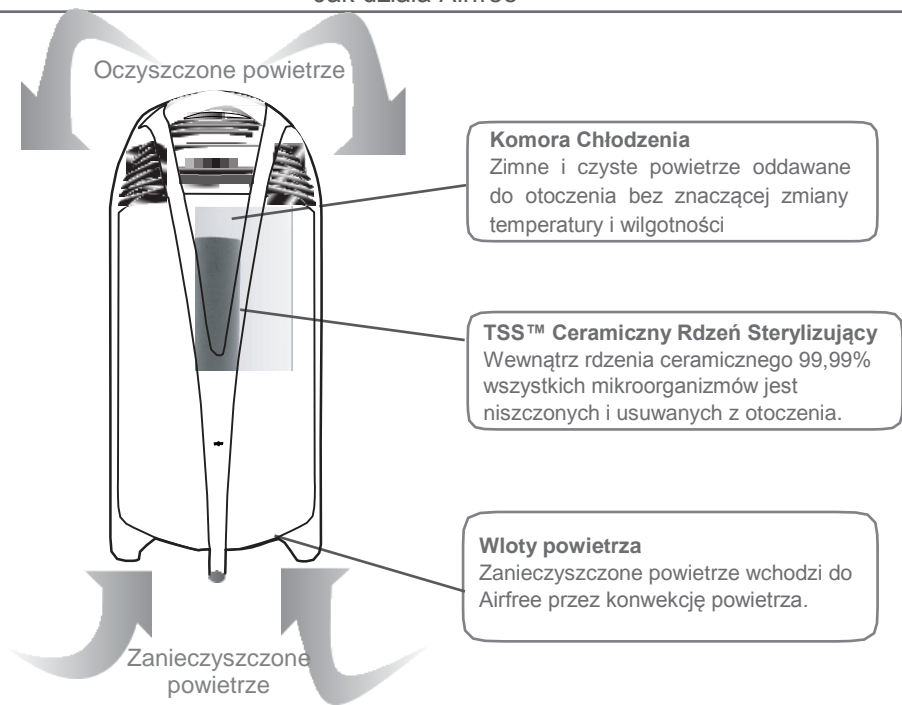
Jak działa Airfree

Oczyszczone powietrze

Komora Chłodzenia
Zimne i czyste powietrze oddawane do otoczenia bez znaczącej zmiany temperatury i wilgotności

TSS™ Ceramiczny Rdzeń Sterylizujący
Wewnątrz rdzenia ceramicznego 99,99% wszystkich mikroorganizmów jest niszczonych i usuwanych z otoczenia.

Wloty powietrza
Zanieczyszczone powietrze wchodzi do Airfree przez konwekcję powietrza.

Zanieczyszczone powietrze